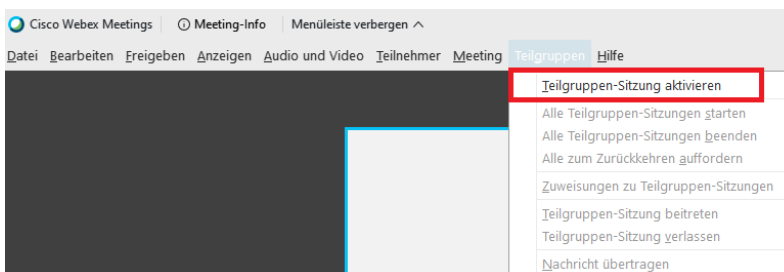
Cisco Webex Meetings | ⓘ Meeting-Info | Menüleiste verbergen ^

Datei Bearbeiten Freigeben Anzeigen Audio und Video Teilnehmer Meeting Teilgruppen Hilfe

Teilgruppen-Sitzung aktivieren

Alle Teilgruppen-Sitzungen starten
Alle Teilgruppen-Sitzungen beenden
Alle zum Zurückkehren auffordern

Zuweisungen zu Teilgruppen-Sitzungen

Teilgruppen-Sitzung beitreten
Teilgruppen-Sitzung verlassen

Nachricht übertragen